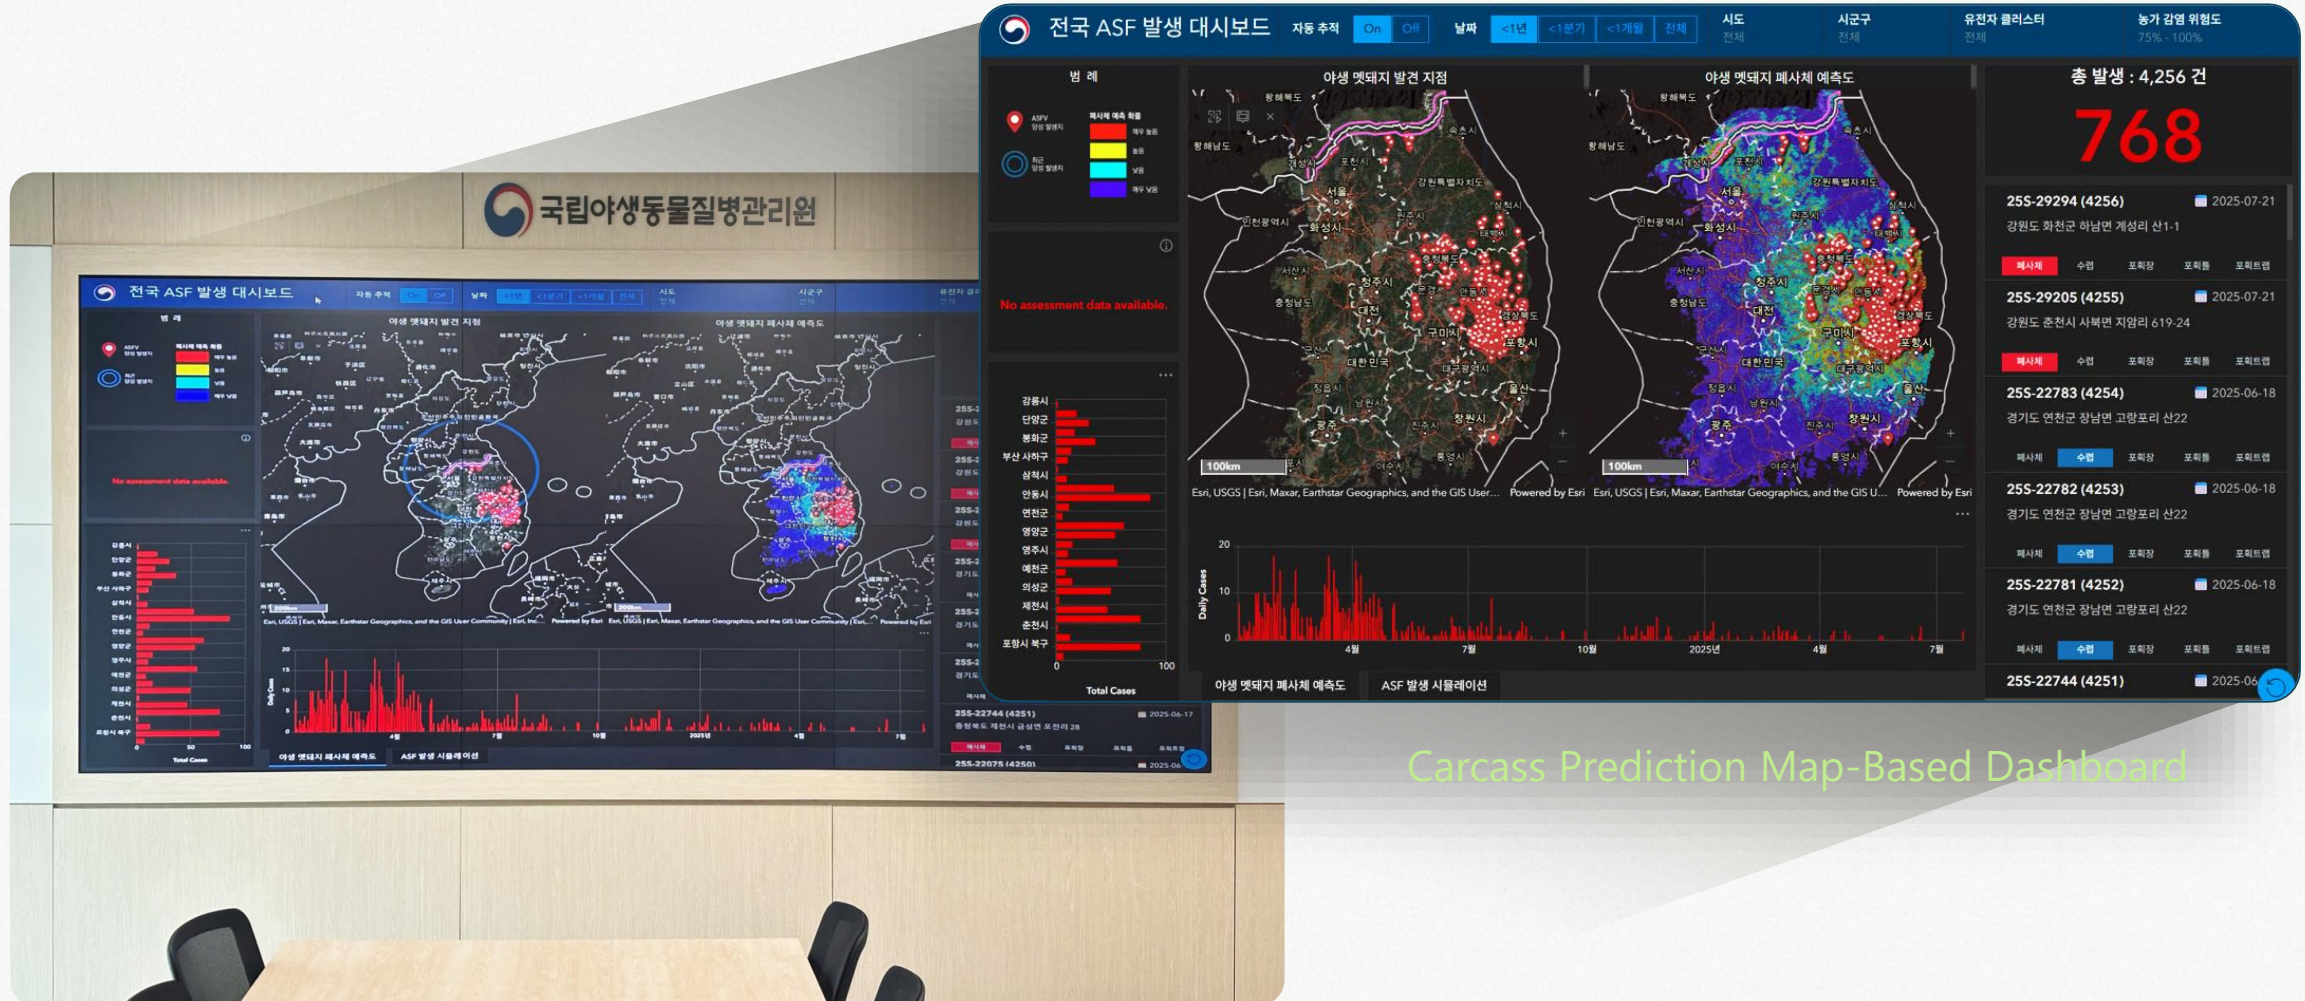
국립야생동물질병관리원

전국 ASF 발생 대시보드 자동 추적 On Off 날짜 <1년 <1분기 <1개월 전체 시도 전체 시군구 전체 유전자 클러스터 전체 농가 감염 위험도 75% - 100%

범 례

ASFV 양성 발생지

최근 양성 발생지

폐사체 예측 확률

매우 높음

높음

보통

매우 낮음

No assessment data available.

야생 멧돼지 발견 지점

야생 멧돼지 폐사체 예측도

100km

Esri, USGS | Esri, Maxar, Earthstar Geographics, and the GIS User... Powered by Esri

Esri, USGS | Esri, Maxar, Earthstar Geographics, and the GIS U... Powered by Esri

강릉시
단양군
봉화군
부산 사하구
삼척시
안동시
연천군
영양군
영주시
예천군
의성군
제천시
춘천시
포항시 북구

0 100

Total Cases

20
10
0
Daily Cases

4월 7월 10월 2025년 4월 7월

야생 멧돼지 폐사체 예측도

ASF 발생 시뮬레이션

총 발생 : 4,256 건

768

25S-29294 (4256) 2025-07-21
강원도 화천군 하남면 계성리 산1-1
폐사체 수렵 포획장 포획틀 포획트랩

25S-29205 (4255) 2025-07-21
강원도 춘천시 사북면 지암리 619-24
폐사체 수렵 포획장 포획틀 포획트랩

25S-22783 (4254) 2025-06-18
경기도 연천군 장남면 고랑포리 산22
폐사체 수렵 포획장 포획틀 포획트랩

25S-22782 (4253) 2025-06-18
경기도 연천군 장남면 고랑포리 산22
폐사체 수렵 포획장 포획틀 포획트랩

25S-22781 (4252) 2025-06-18
경기도 연천군 장남면 고랑포리 산22
폐사체 수렵 포획장 포획틀 포획트랩

25S-22744 (4251) 2025-06

Carcass Prediction Map-Based Dashboard